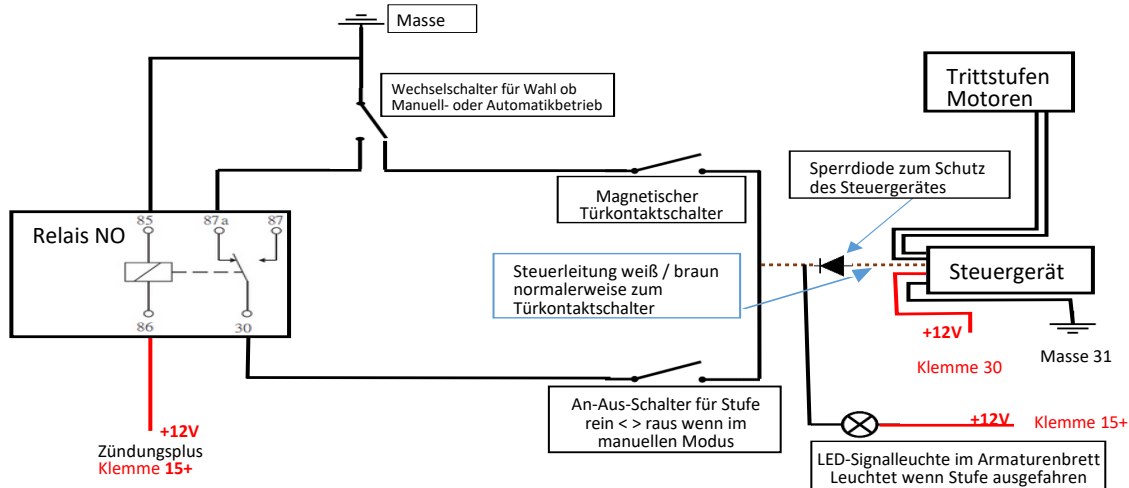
Masse

Wechselschalter für Wahl ob Manuell- oder Automatikbetrieb

Trittstufen Motoren

Sperrdiode zum Schutz des Steuergerätes

Magnetischer Türkontaktschalter

Relais NO

85

87a

87

86

30

Steuerleitung weiß / braun normalerweise zum Türkontaktschalter

Steuergerät

+12V

Klemme 30

Masse 31

An-Aus-Schalter für Stufe rein < > raus wenn im manuellen Modus

+12V

Klemme 15+

+12V

Zündungsplus

Klemme 15+

LED-Signalleuchte im Armaturenbrett Leuchtet wenn Stufe ausgefahren